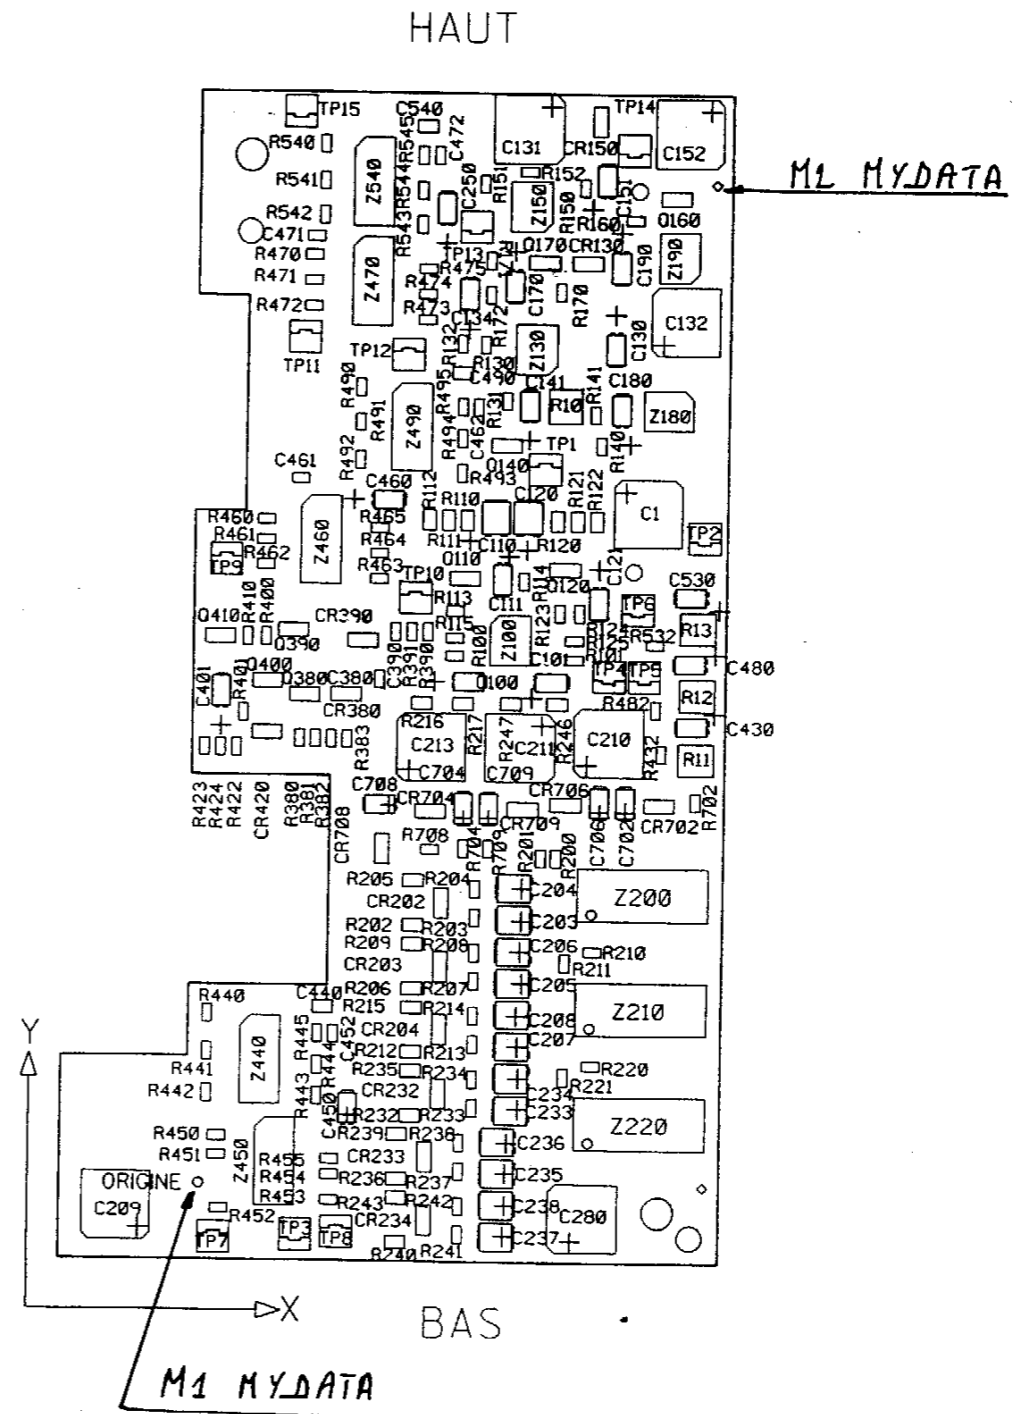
HAUT

M1 MYDATA

TP15 C540 R545 C472 C131 CR150 TP14 C152
R540 Z540 R544 C250 R151 R152
R541 R543 Z150 R150 R160 C151
R542 C471 Q160
R470 Z470 R475 TP13 Z170 Q170 CR130 C190 Z190
R471 R474 R172 C170 R170
R472 R473 C134 R132 C132
TP11 TP12 R130 Z130 C130
R490 R495 C490 C141 R141 C180
R491 Z490 R494 R131 R10 Z180
C461 R492 C462 TP1 R140
Q140 R493 R121 R122
C460 R112 R110 C120 C1
R460 R465 TP2
R461 Z460 R464 R111 C110 R120
R462 R463 Q110 C121
TP9 TP10 R114 Q120 C530
R410 R400 R113 C111 TP6
Q410 CR390 R115 R123 R124 R125 R532 R13
Q390 C390 R391 R390 R100 Z100 C101 R101
C401 R401 Q400 Q380 C380 Q100 TP4 TP5 C480
CR380 R216 R217 R247 R246 R482 R12
C213 C211 C210
R383 C704 C709 R432 R11 C430
C708 CR704 CR706
R423 R424 R422 CR420 R380 R381 R382 CR708 R708 R704 CR709 R709 R201 R200 C706 C702 CR702 R702
R205 R204 C204 Z200
CR202 C203
R202 R203
R209 R208 C206 R210
CR203 R211
R206 R207 C205
R440 C440 R215 R214 Z210
R445 C452 CR204 C208
Z440 C207
R441 R444 R212 R213
R442 R235 R234 R220
R443 CR232 C234 R221
C450 R232 R233 C233 Z220
R450 R239 R238
Z450 C236
R451 R455 CR233
R454 R236 R237 C235
ORIGINE R453 R243 R242
C209 C238 C280
R452 CR234
TP7 TP3 TP8 R240 R241 C237

Y
X

BAS

M1 MYDATA